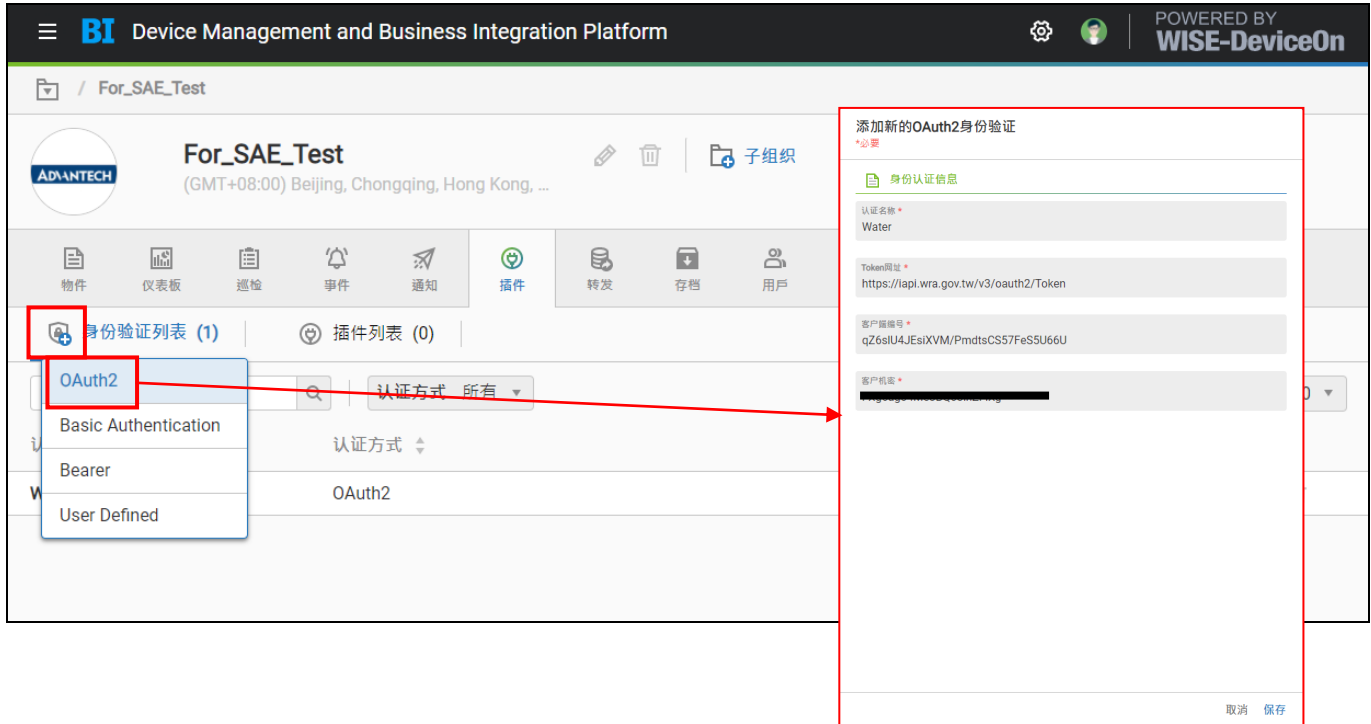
BI Device Management and Business Integration Platform

POWERED BY
WISE-DeviceOn

/ For_SAE_Test

ADVANTECH

For_SAE_Test
(GMT+08:00) Beijing, Chongqing, Hong Kong, ...

子组织

物件 仪表板 巡检 事件 通知 插件 转发 存档 用戶

身份验证列表 (1)

插件列表 (0)

OAuth2
Basic Authentication
Bearer
User Defined

认证方式 所有

认证方式

W

OAuth2

添加新的OAuth2身份验证
*必要

身份认证信息

认证名称 *
Water

Token网址 *
https://iapi.wra.gov.tw/v3/oauth2/Token

客户端编号 *
qZ6slU4JEsiXVM/PmdtsCS57FeS5U66U

客户机密 *
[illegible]

取消 保存